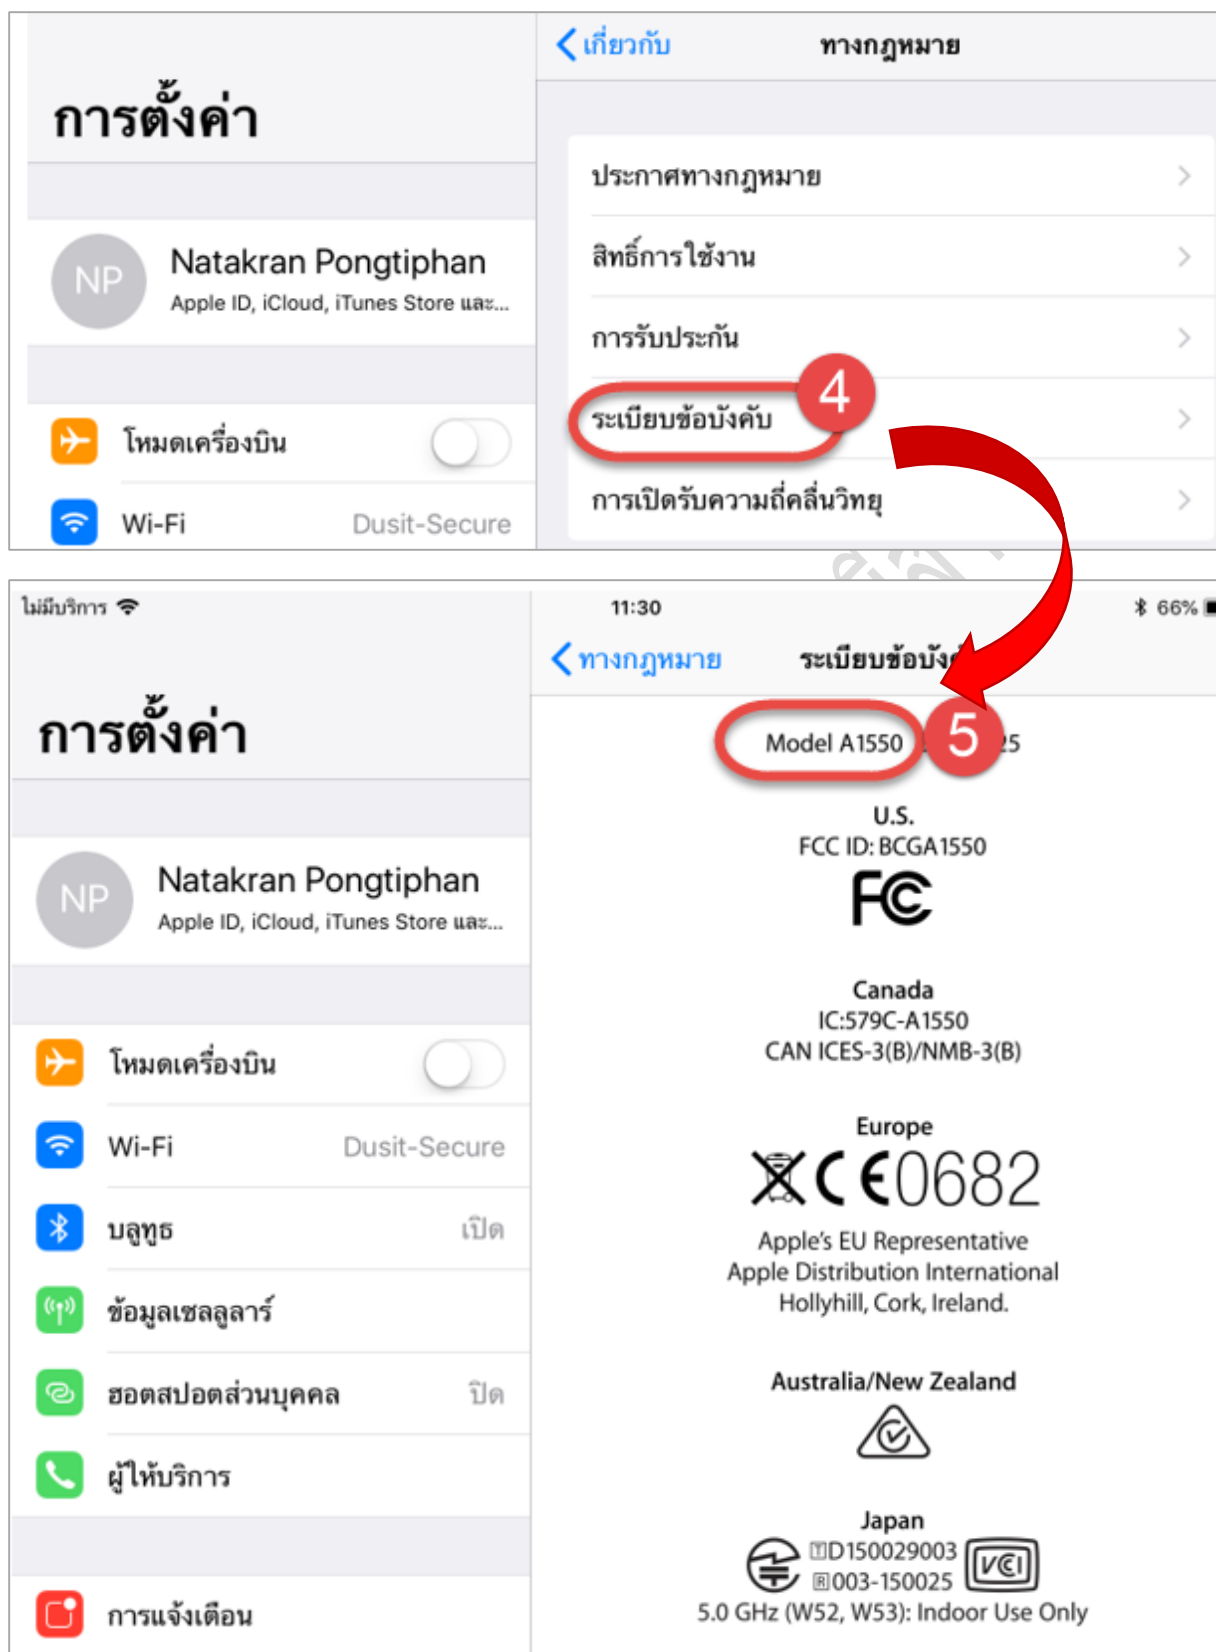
การตั้งค่า

NP Natakran Pongtiphan
Apple ID, iCloud, iTunes Store และ...

โหมดเครื่องบิน

Wi-Fi Dusit-Secure

เกี่ยวกับ ทางกฎหมาย

ประกาศทางกฎหมาย

สิทธิ์การใช้งาน

การรับประกัน

ระเบียบข้อบังคับ

4

การเปิดรับความถี่คลื่นวิทยุ

ไม่มีบริการ

11:30

66%

การตั้งค่า

NP Natakran Pongtiphan
Apple ID, iCloud, iTunes Store และ...

โหมดเครื่องบิน

Wi-Fi Dusit-Secure

บลูทูธ เปิด

ข้อมูลเซลลูลาร์

ฮอตสปอตส่วนบุคคล ปิด

ผู้ให้บริการ

การแจ้งเตือน

ทางกฎหมาย ระเบียบข้อบัง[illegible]

Model A1550

5

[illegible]25

U.S.
FCC ID: BCGA1550

FC

Canada
IC:579C-A1550
CAN ICES-3(B)/NMB-3(B)

Europe
CE0682

Apple's EU Representative
Apple Distribution International
Hollyhill, Cork, Ireland.

Australia/New Zealand

Japan
D150029003
003-150025
VCI
5.0 GHz (W52, W53): Indoor Use Only